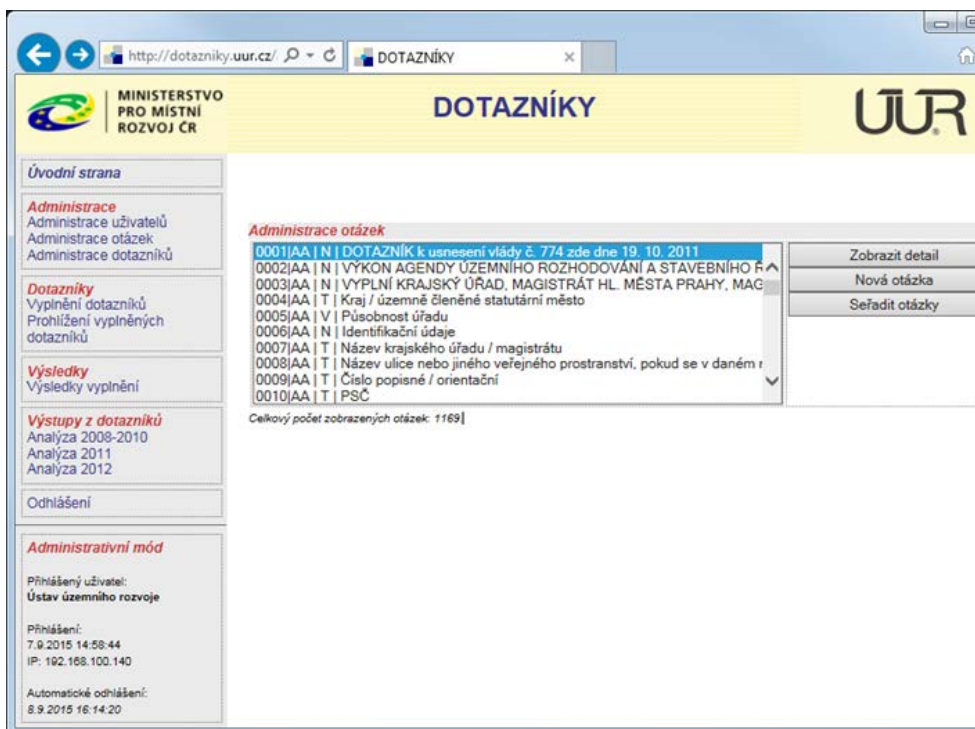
http://dotazniky.uur.cz/ DOTAZNÍKY

MINISTERSTVO PRO MÍSTNÍ ROZVOJ ČR

DOTAZNÍKY

ÚÚR

Úvodní strana

Administrace
Administrace uživatelů
Administrace otázek
Administrace dotazníků

Dotazníky
Vyplnění dotazníků
Prohlížení vyplněných dotazníků

Výsledky
Výsledky vyplnění

Výstupy z dotazníků
Analýza 2008-2010
Analýza 2011
Analýza 2012

Odhlášení

Administrativní mód

Přihlášený uživatel:
Ústav územního rozvoje

Přihlášení:
7.9.2015 14:58:44
IP: 192.168.100.140

Automatické odhlášení:
8.9.2015 16:14:20

Administrace otázek

0001|AA | N | DOTAZNÍK k usnesení vlády č. 774 zde dne 19. 10. 2011
0002|AA | N | VÝKON AGENDY ÚZEMNÍHO ROZHODOVÁNÍ A STAVEBNÍHO Ř
0003|AA | N | VYPLNÍ KRAJSKÝ ÚŘAD, MAGISTRÁT HL. MĚSTA PRAHY, MAG
0004|AA | T | Kraj / územně členěné statutární město
0005|AA | V | Působnost úřadu
0006|AA | N | Identifikační údaje
0007|AA | T | Název krajského úřadu / magistrátu
0008|AA | T | Název ulice nebo jiného veřejného prostranství, pokud se v daném r
0009|AA | T | Číslo popisné / orientační
0010|AA | T | PSČ

Zobrazit detail
Nová otázka
Seřadit otázky

Celkový počet zobrazených otázek: 1169